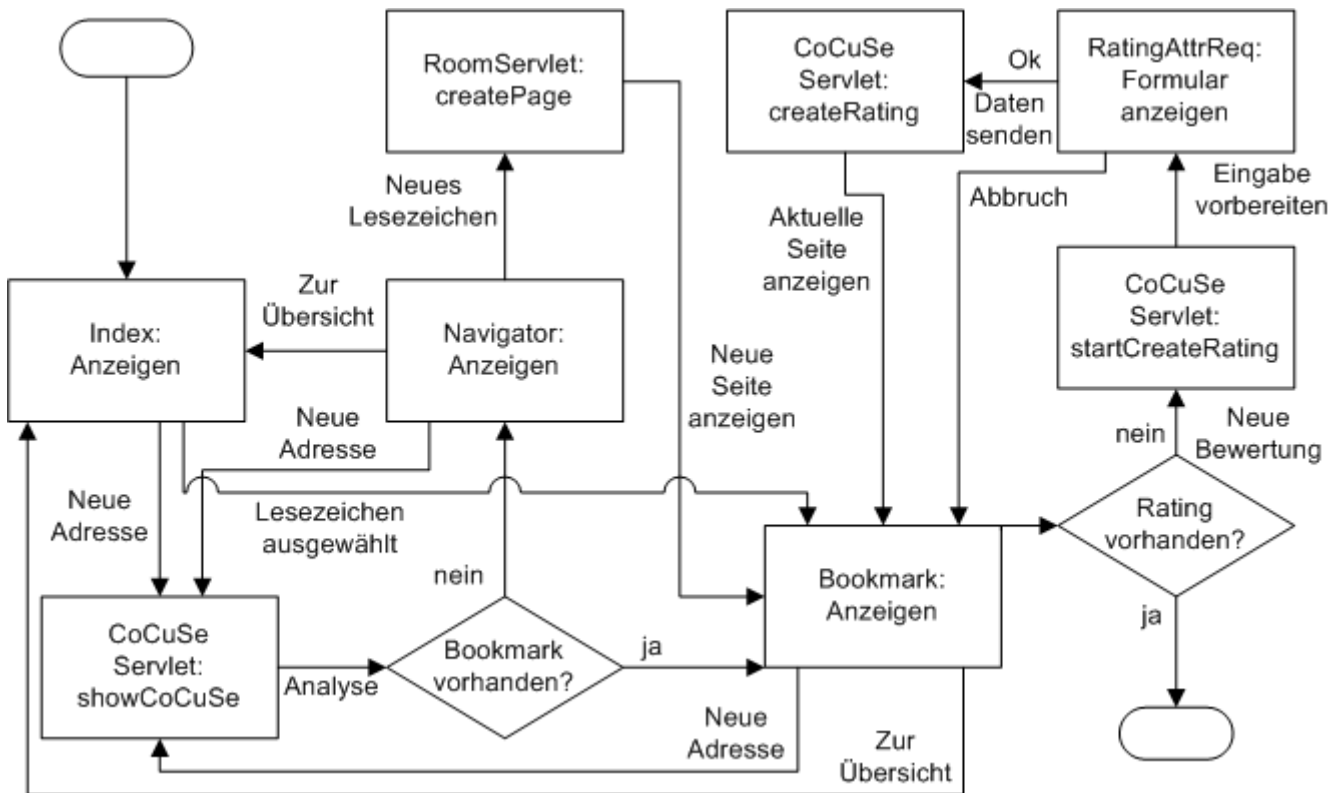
RoomServlet: createPage

CoCuSe Servlet: createRating

Ok

Daten senden

RatingAttrReq: Formular anzeigen

Neues Lesezeichen

Aktuelle Seite anzeigen

Abbruch

Eingabe vorbereiten

Zur Übersicht

Index: Anzeigen

Navigator: Anzeigen

CoCuSe Servlet: startCreateRating

Neue Seite anzeigen

Neue Adresse

Neue Adresse

nein

Neue Bewertung

Lesezeichen ausgewählt

Rating vorhanden?

nein

Bookmark: Anzeigen

ja

CoCuSe Servlet: showCoCuSe

Analyse

Bookmark vorhanden?

ja

Neue Adresse

Zur Übersicht